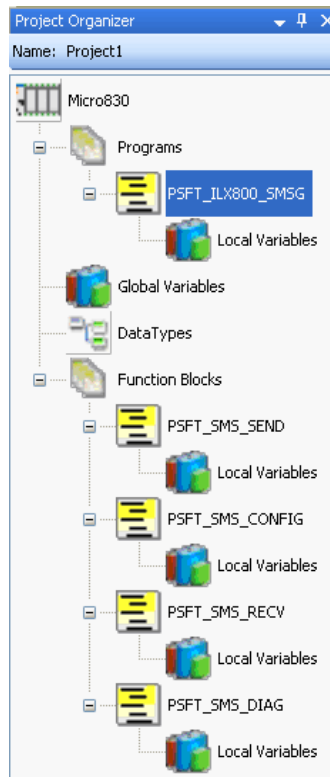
Project Organizer
Name: Project1

Micro830
Programs
PSFT_ILX800_SMSG
Local Variables
Global Variables
DataTypes
Function Blocks
PSFT_SMS_SEND
Local Variables
PSFT_SMS_CONFIG
Local Variables
PSFT_SMS_RECV
Local Variables
PSFT_SMS_DIAG
Local Variables